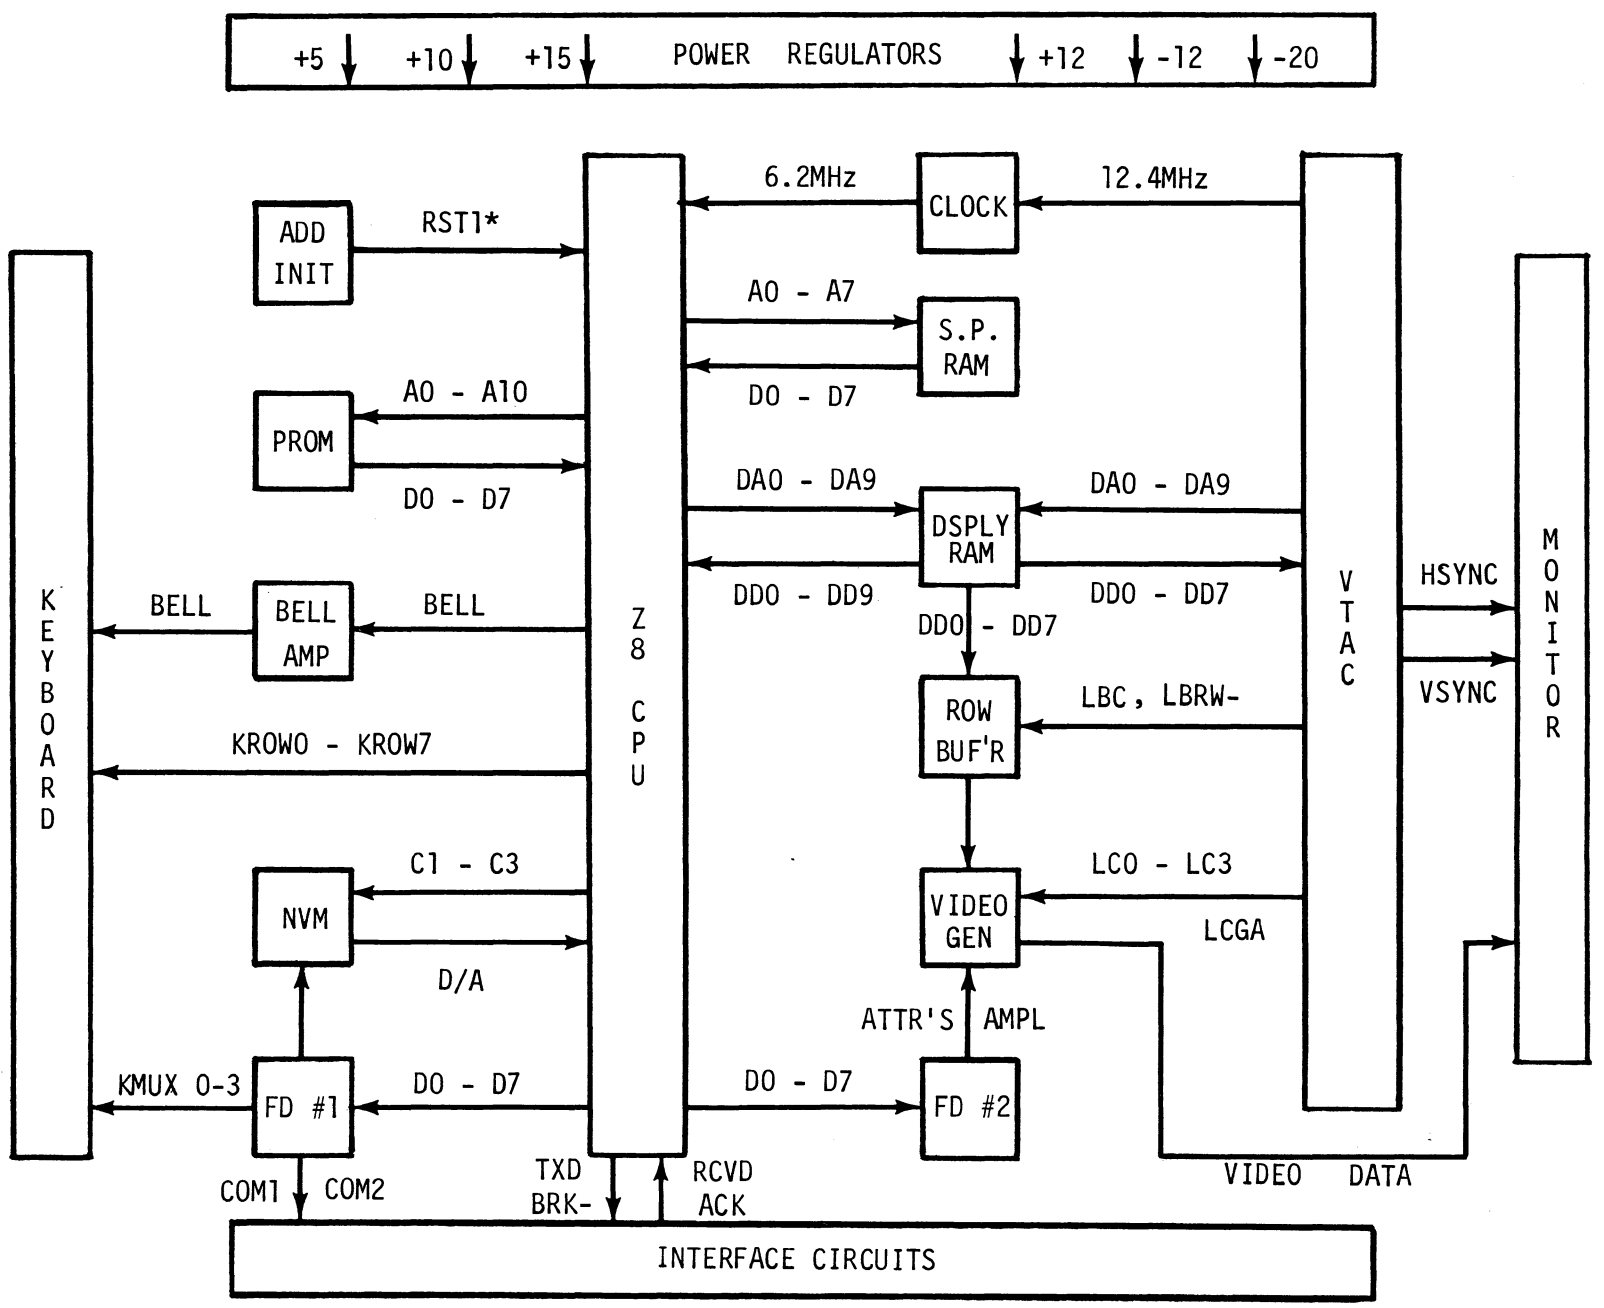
+5 +10 +15 POWER REGULATORS +12 -12 -20

ADD INIT

RST1*

KEYBOARD

PROM

A0 - A10

D0 - D7

BELL

BELL AMP

BELL

KROW0 - KROW7

NVM

C1 - C3

D/A

KMUX 0-3

FD #1

D0 - D7

COM1 COM2

Z8 CPU

TXD BRK-

RCVD ACK

6.2MHz

CLOCK

12.4MHz

A0 - A7

S.P. RAM

D0 - D7

DA0 - DA9

DSPLY RAM

DA0 - DA9

DD0 - DD9

DD0 - DD7

DD0 - DD7

ROW BUF'R

LBC, LBRW-

VIDEO GEN

LC0 - LC3

LCGA

ATTR'S AMPL

D0 - D7

FD #2

VTAC

HSYNC

VSYNC

MONITOR

VIDEO DATA

INTERFACE CIRCUITS